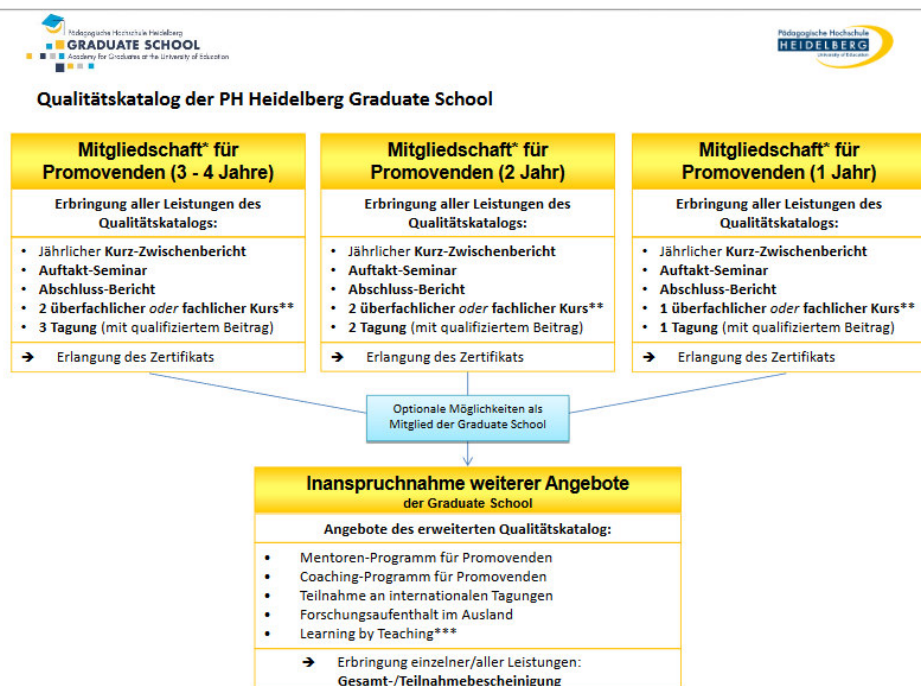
Pädagogische Hochschule Heidelberg
GRADUATE SCHOOL
Academy for Graduates at the University of Education

Pädagogische Hochschule
HEIDELBERG
University of Education

Qualitätskatalog der PH Heidelberg Graduate School

Mitgliedschaft* für Promovenden (3 - 4 Jahre)

Erbringung aller Leistungen des Qualitätskatalogs:

- Jährlicher Kurz-Zwischenbericht
- Auftakt-Seminar
- Abschluss-Bericht
- 2 überfachlicher *oder* fachlicher Kurs**
- 3 Tagung (mit qualifiziertem Beitrag)

➔ Erlangung des Zertifikats

Mitgliedschaft* für Promovenden (2 Jahr)

Erbringung aller Leistungen des Qualitätskatalogs:

- Jährlicher Kurz-Zwischenbericht
- Auftakt-Seminar
- Abschluss-Bericht
- 2 überfachlicher *oder* fachlicher Kurs**
- 2 Tagung (mit qualifiziertem Beitrag)

➔ Erlangung des Zertifikats

Mitgliedschaft* für Promovenden (1 Jahr)

Erbringung aller Leistungen des Qualitätskatalogs:

- Jährlicher Kurz-Zwischenbericht
- Auftakt-Seminar
- Abschluss-Bericht
- 1 überfachlicher *oder* fachlicher Kurs**
- 1 Tagung (mit qualifiziertem Beitrag)

➔ Erlangung des Zertifikats

Optionale Möglichkeiten als Mitglied der Graduate School

Inanspruchnahme weiterer Angebote
der Graduate School

Angebote des erweiterten Qualitätskatalog:

- Mentoren-Programm für Promovenden
- Coaching-Programm für Promovenden
- Teilnahme an internationalen Tagungen
- Forschungsaufenthalt im Ausland
- Learning by Teaching***

➔ Erbringung einzelner/aller Leistungen:
Gesamt-/Teilnahmebescheinigung